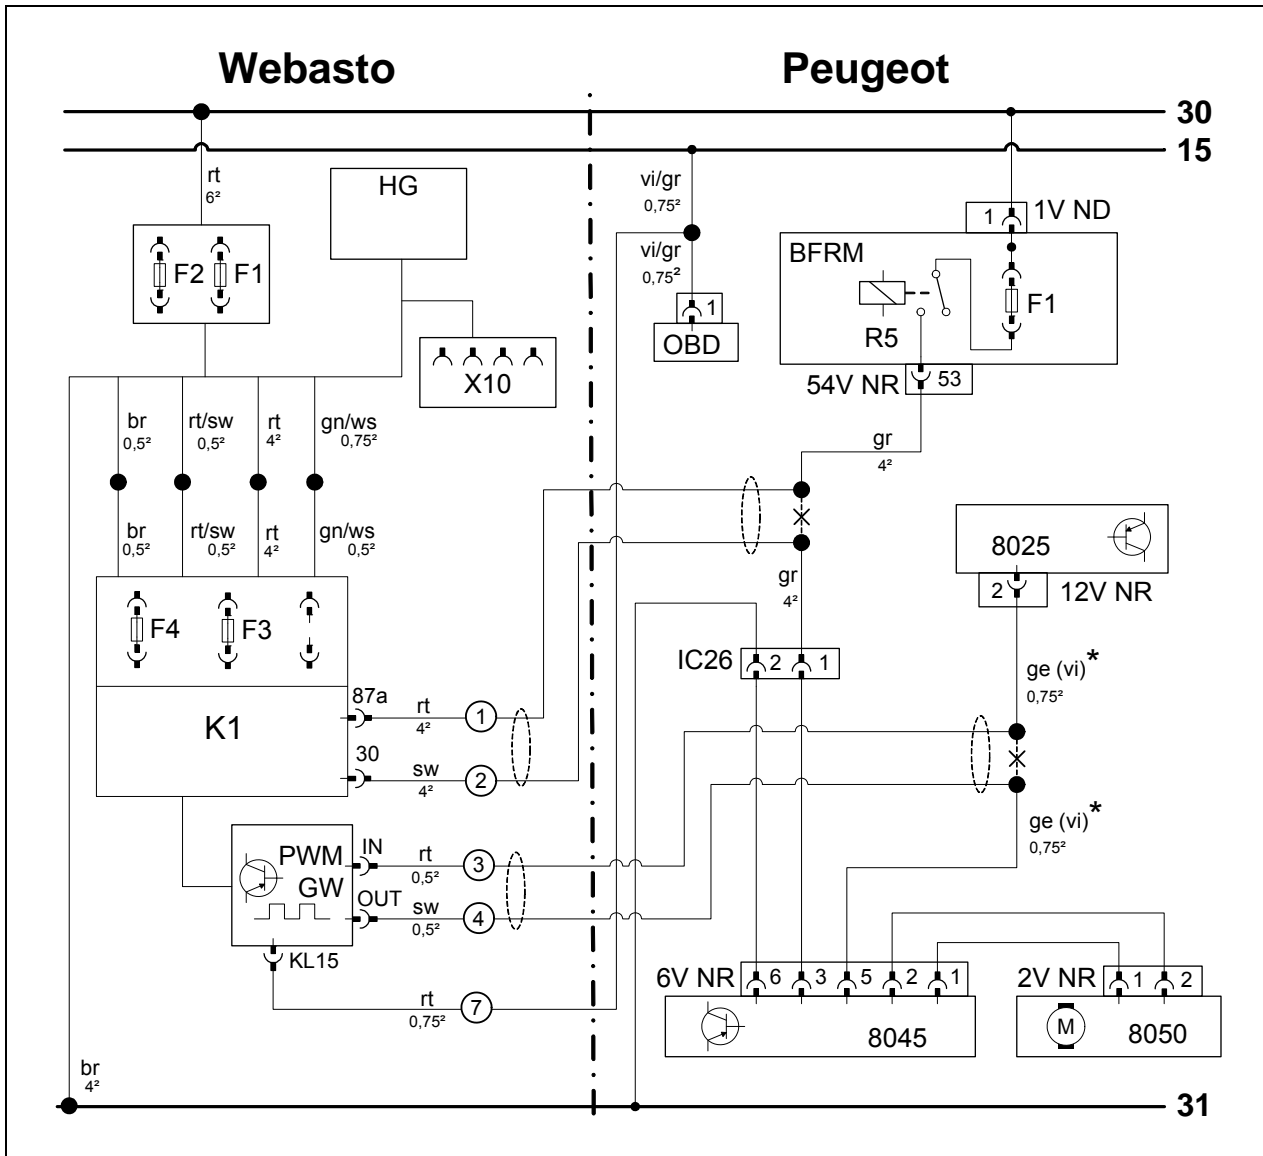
Webasto

Peugeot

30

15

rt
6²

HG

F2 F1

X10

vi/gr
0,75²

vi/gr
0,75²

1
OBD

1 1V ND

BFRM

R5

F1

54V NR 53

br
0,5²

rt/sw
0,5²

rt
4²

gn/ws
0,75²

br
0,5²

rt/sw
0,5²

rt
4²

gn/ws
0,5²

gr
4²

gr
4²

8025

2 12V NR

F4 F3

K1

87a

30

rt
4²

sw
4²

1

2

IC26 2 2 1

ge (vi)*
0,75²

ge (vi)*
0,75²

PWM
GW

IN

OUT

rt
0,5²

sw
0,5²

3

4

KL15

rt
0,75²

7

6V NR 6 3 5 2 1

8045

2V NR 1 2

M

8050

br
4²

31